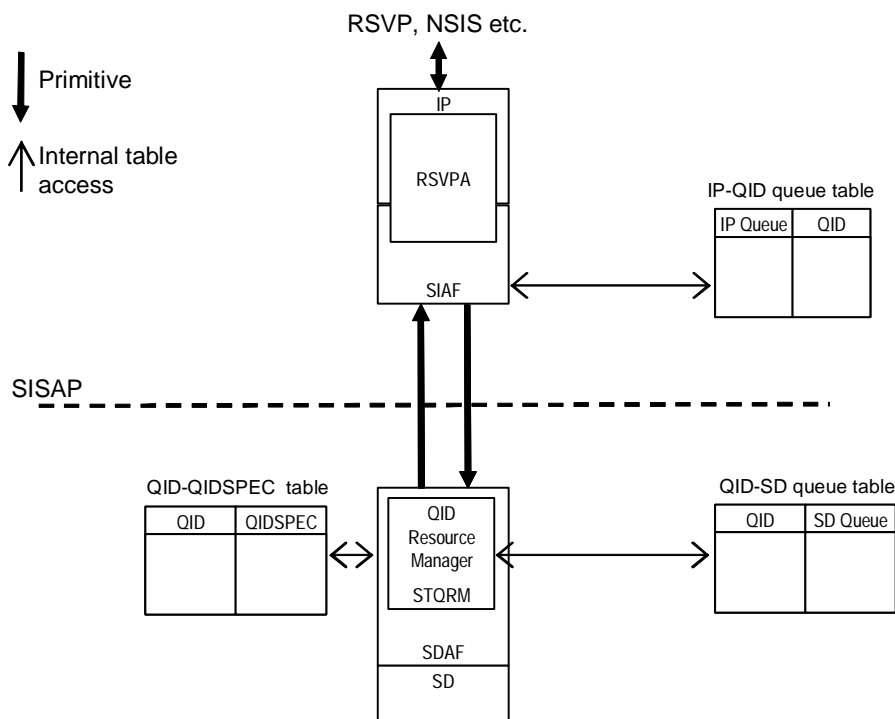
RSVP, NSIS etc.

Primitive

Internal table access

IP

RSVPA

SIAF

IP-QID queue table

| IP Queue | QID |
|---|---|
| | |

SISAP

QID-QIDSPEC table

| QID | QIDSPEC |
|---|---|
| | |

QID Resource Manager

STQRM

SDAF

SD

QID-SD queue table

| QID | SD Queue |
|---|---|
| | |